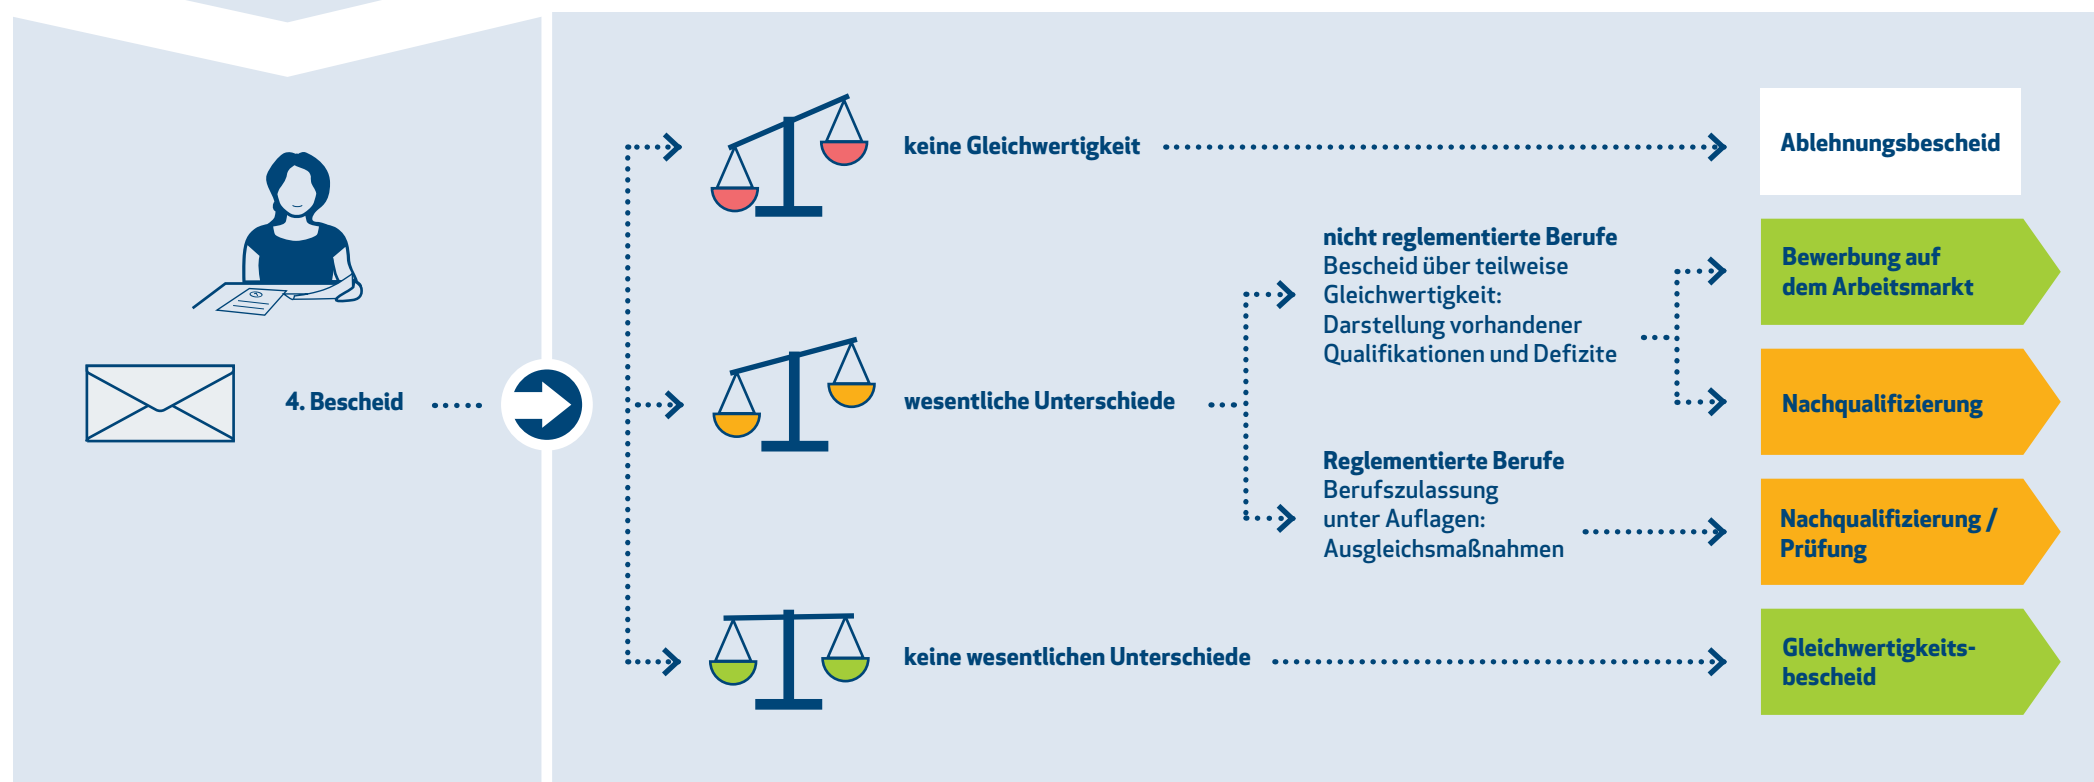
4. Bescheid

keine Gleichwertigkeit

Ablehnungsbescheid

wesentliche Unterschiede

nicht reglementierte Berufe
Bescheid über teilweise Gleichwertigkeit: Darstellung vorhandener Qualifikationen und Defizite

Bewerbung auf dem Arbeitsmarkt

Nachqualifizierung

Reglementierte Berufe
Berufszulassung unter Auflagen: Ausgleichsmaßnahmen

Nachqualifizierung / Prüfung

keine wesentlichen Unterschiede

Gleichwertigkeitsbescheid